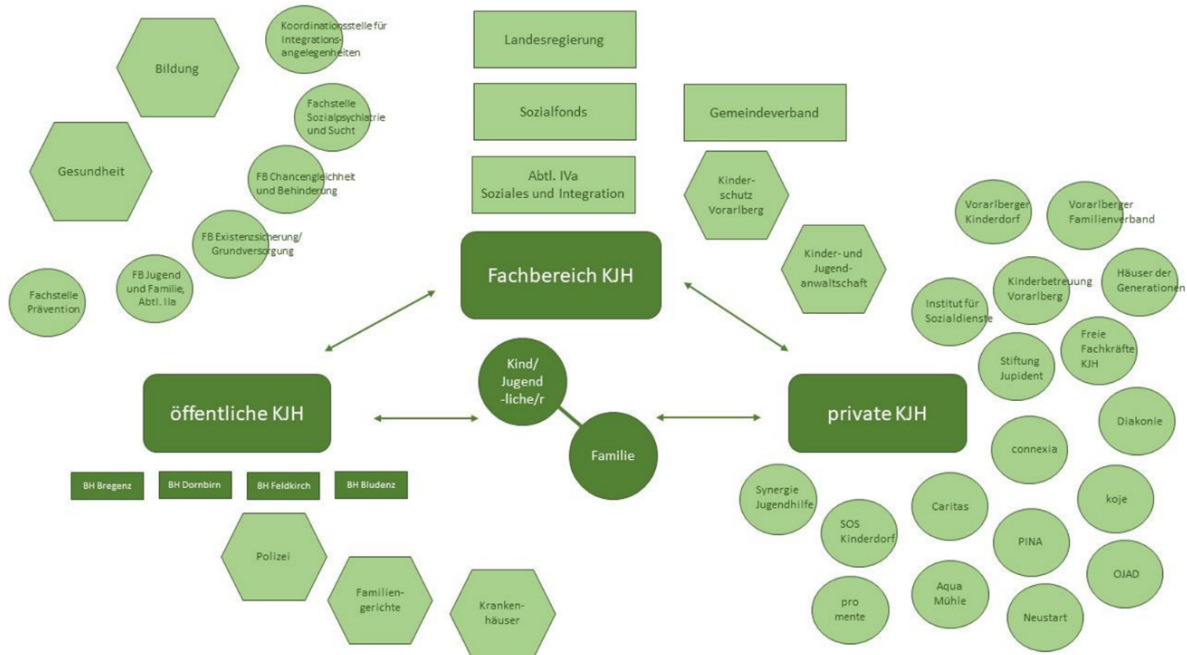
Bildung

Koordinationsstelle für Integrations-angelegenheiten

Fachstelle Sozialpsychiatrie und Sucht

Gesundheit

FB Chancengleichheit und Behinderung

FB Existenzsicherung/ Grundversorgung

FB Jugend und Familie, Abtl. IIa

Fachstelle Prävention

Landesregierung

Sozialfonds

Abtl. IVa Soziales und Integration

Gemeindeverband

Kinder-schutz Vorarlberg

Kinder- und Jugend-anwaltschaft

Fachbereich KJH

Vorarlberger Kinderdorf

Vorarlberger Familienverband

Kinderbetreuung Vorarlberg

Häuser der Generationen

Institut für Sozialdienste

Freie Fachkräfte KJH

Stiftung Jupident

Kind/ Jugend -liche/r

Familie

öffentliche KJH

private KJH

Diakonie

connexia

BH Bregenz

BH Dornbirn

BH Feldkirch

BH Bludenz

Synergie Jugendhilfe

Caritas

koje

SOS Kinderdorf

PINA

Polizei

OJAD

Familien-gerichte

Kranken-häuser

pro mente

Aqua Mühle

Neustart